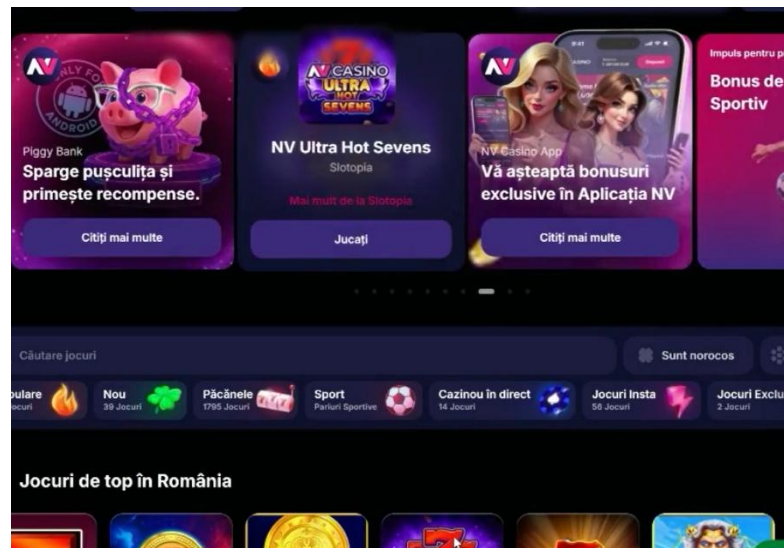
ONLY FOR ANDROID

Piggy Bank
Sparge pușculița și primește recompense.

Citiți mai multe

NV CASINO ULTRA HOT SEVENS

NV Ultra Hot Sevens
Slotopia

Mai mult de la Slotopia

Jucați

NV Casino App
Vă așteaptă bonusuri exclusive în Aplicația NV

Citiți mai multe

Impuls pentru p
Bonus de
Sportiv

Căutare jocuri

Sunt norocos

pulare
Jocuri

Nou
39 Jocuri

Păcănele
1795 Jocuri

Sport
Pariuri Sportive

Cazinou în direct
14 Jocuri

Jocuri Insta
56 Jocuri

Jocuri Exclu
2 Jocuri

Jocuri de top în România